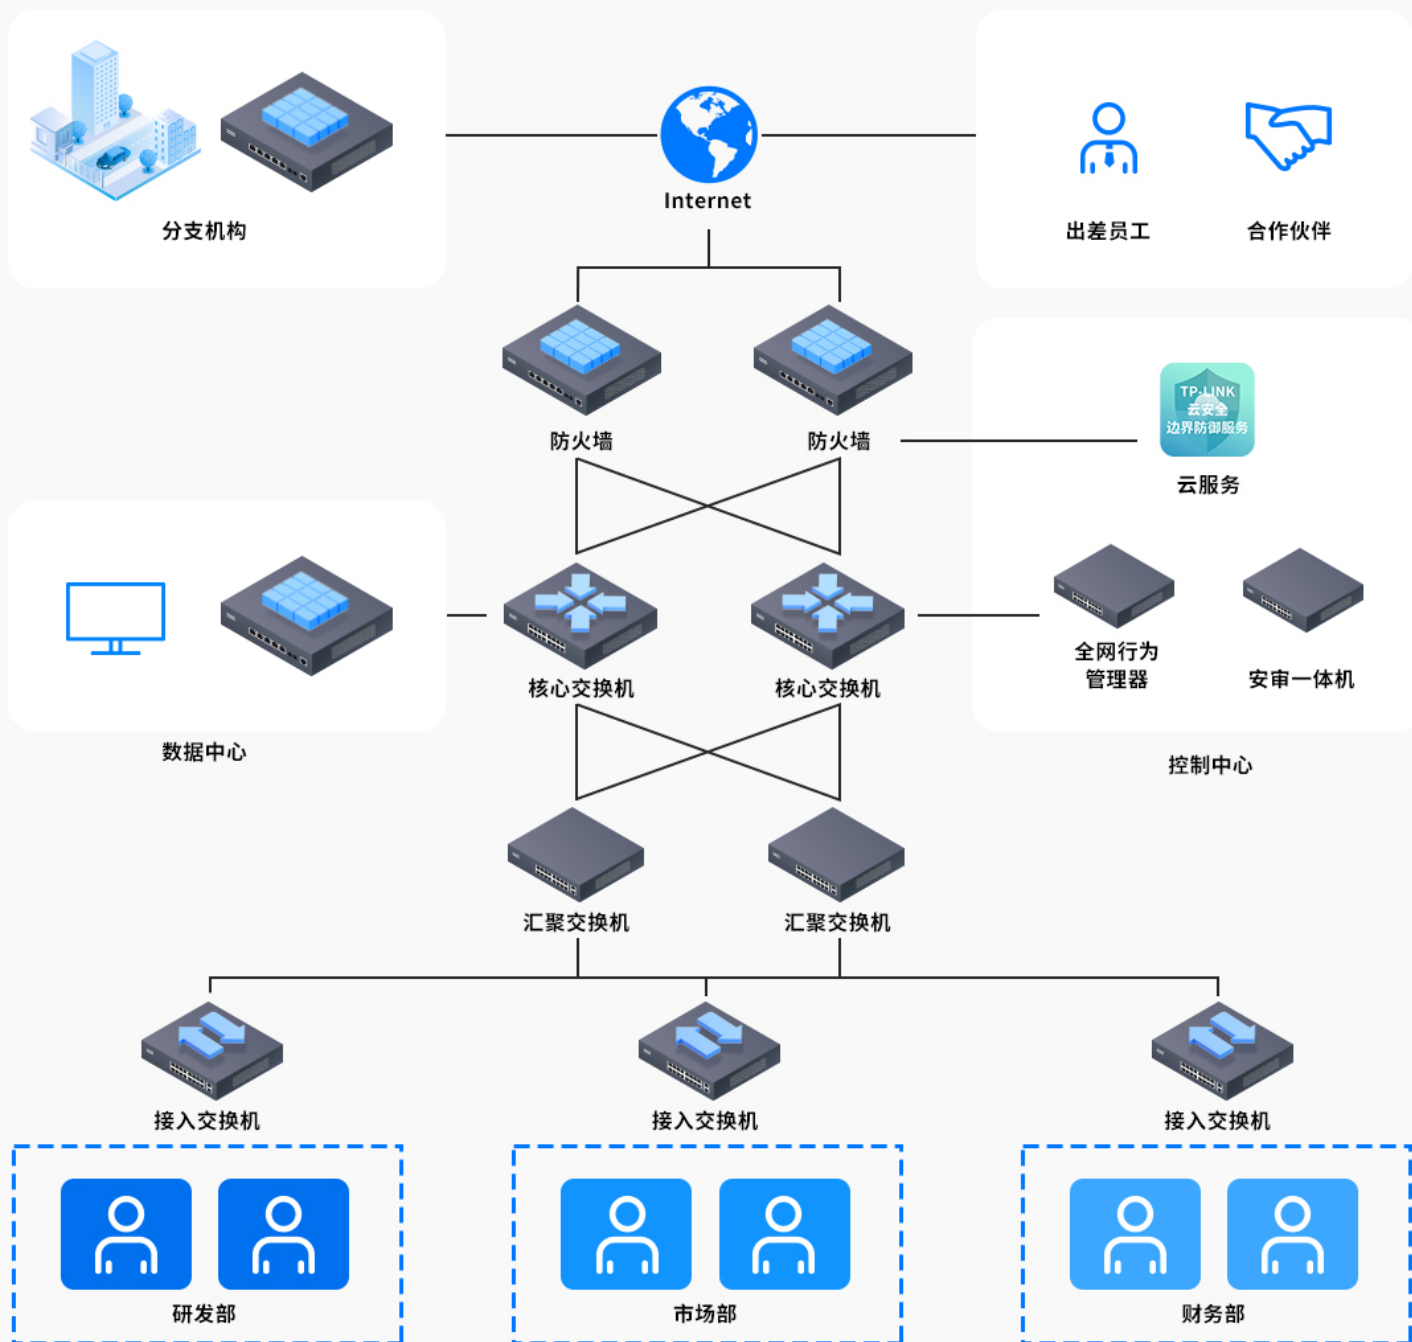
分支机构

Internet

出差员工

合作伙伴

防火墙

防火墙

TP-LINK
云安全
边界防御服务

云服务

核心交换机

核心交换机

全网行为管理器

安审一体机

数据中心

控制中心

汇聚交换机

汇聚交换机

接入交换机

接入交换机

接入交换机

研发部

市场部

财务部